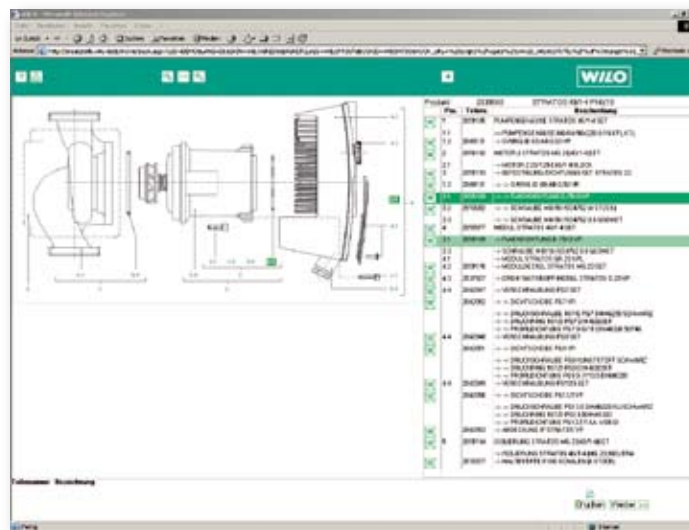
WILO

Produkt: 2038900 STRATOS 80/1-12 PN6/10

| Pos. | Teilenr. | Beschreibung |
|---|---|---|
| 1 | 2078106 | PUMPENGEHAEUSE STRATOS 80/1-12 SET |
| 1.1 | | PUMPENGEHAEUSE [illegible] |
| 1.2 | 2048103 | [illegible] |
| 2 | 2078102 | MOTOR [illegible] |
| 2.1 | | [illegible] |
| 3 | 2078103 | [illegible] |
| 3.1 | | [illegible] |
| 3.2 | | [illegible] |
| 4 | 2078107 | MODUL STRATOS 80/1-12 SET |
| 4.1 | | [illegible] |
| 4.2 | 2078106 | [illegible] |
| 4.3 | 2078107 | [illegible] |
| 4.4 | 2042369 | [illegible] |
| 4.5 | 2042369 | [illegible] |
| 5 | 2078104 | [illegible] |

Teilenummer Beschreibung

Drucken Weiter

Fertig